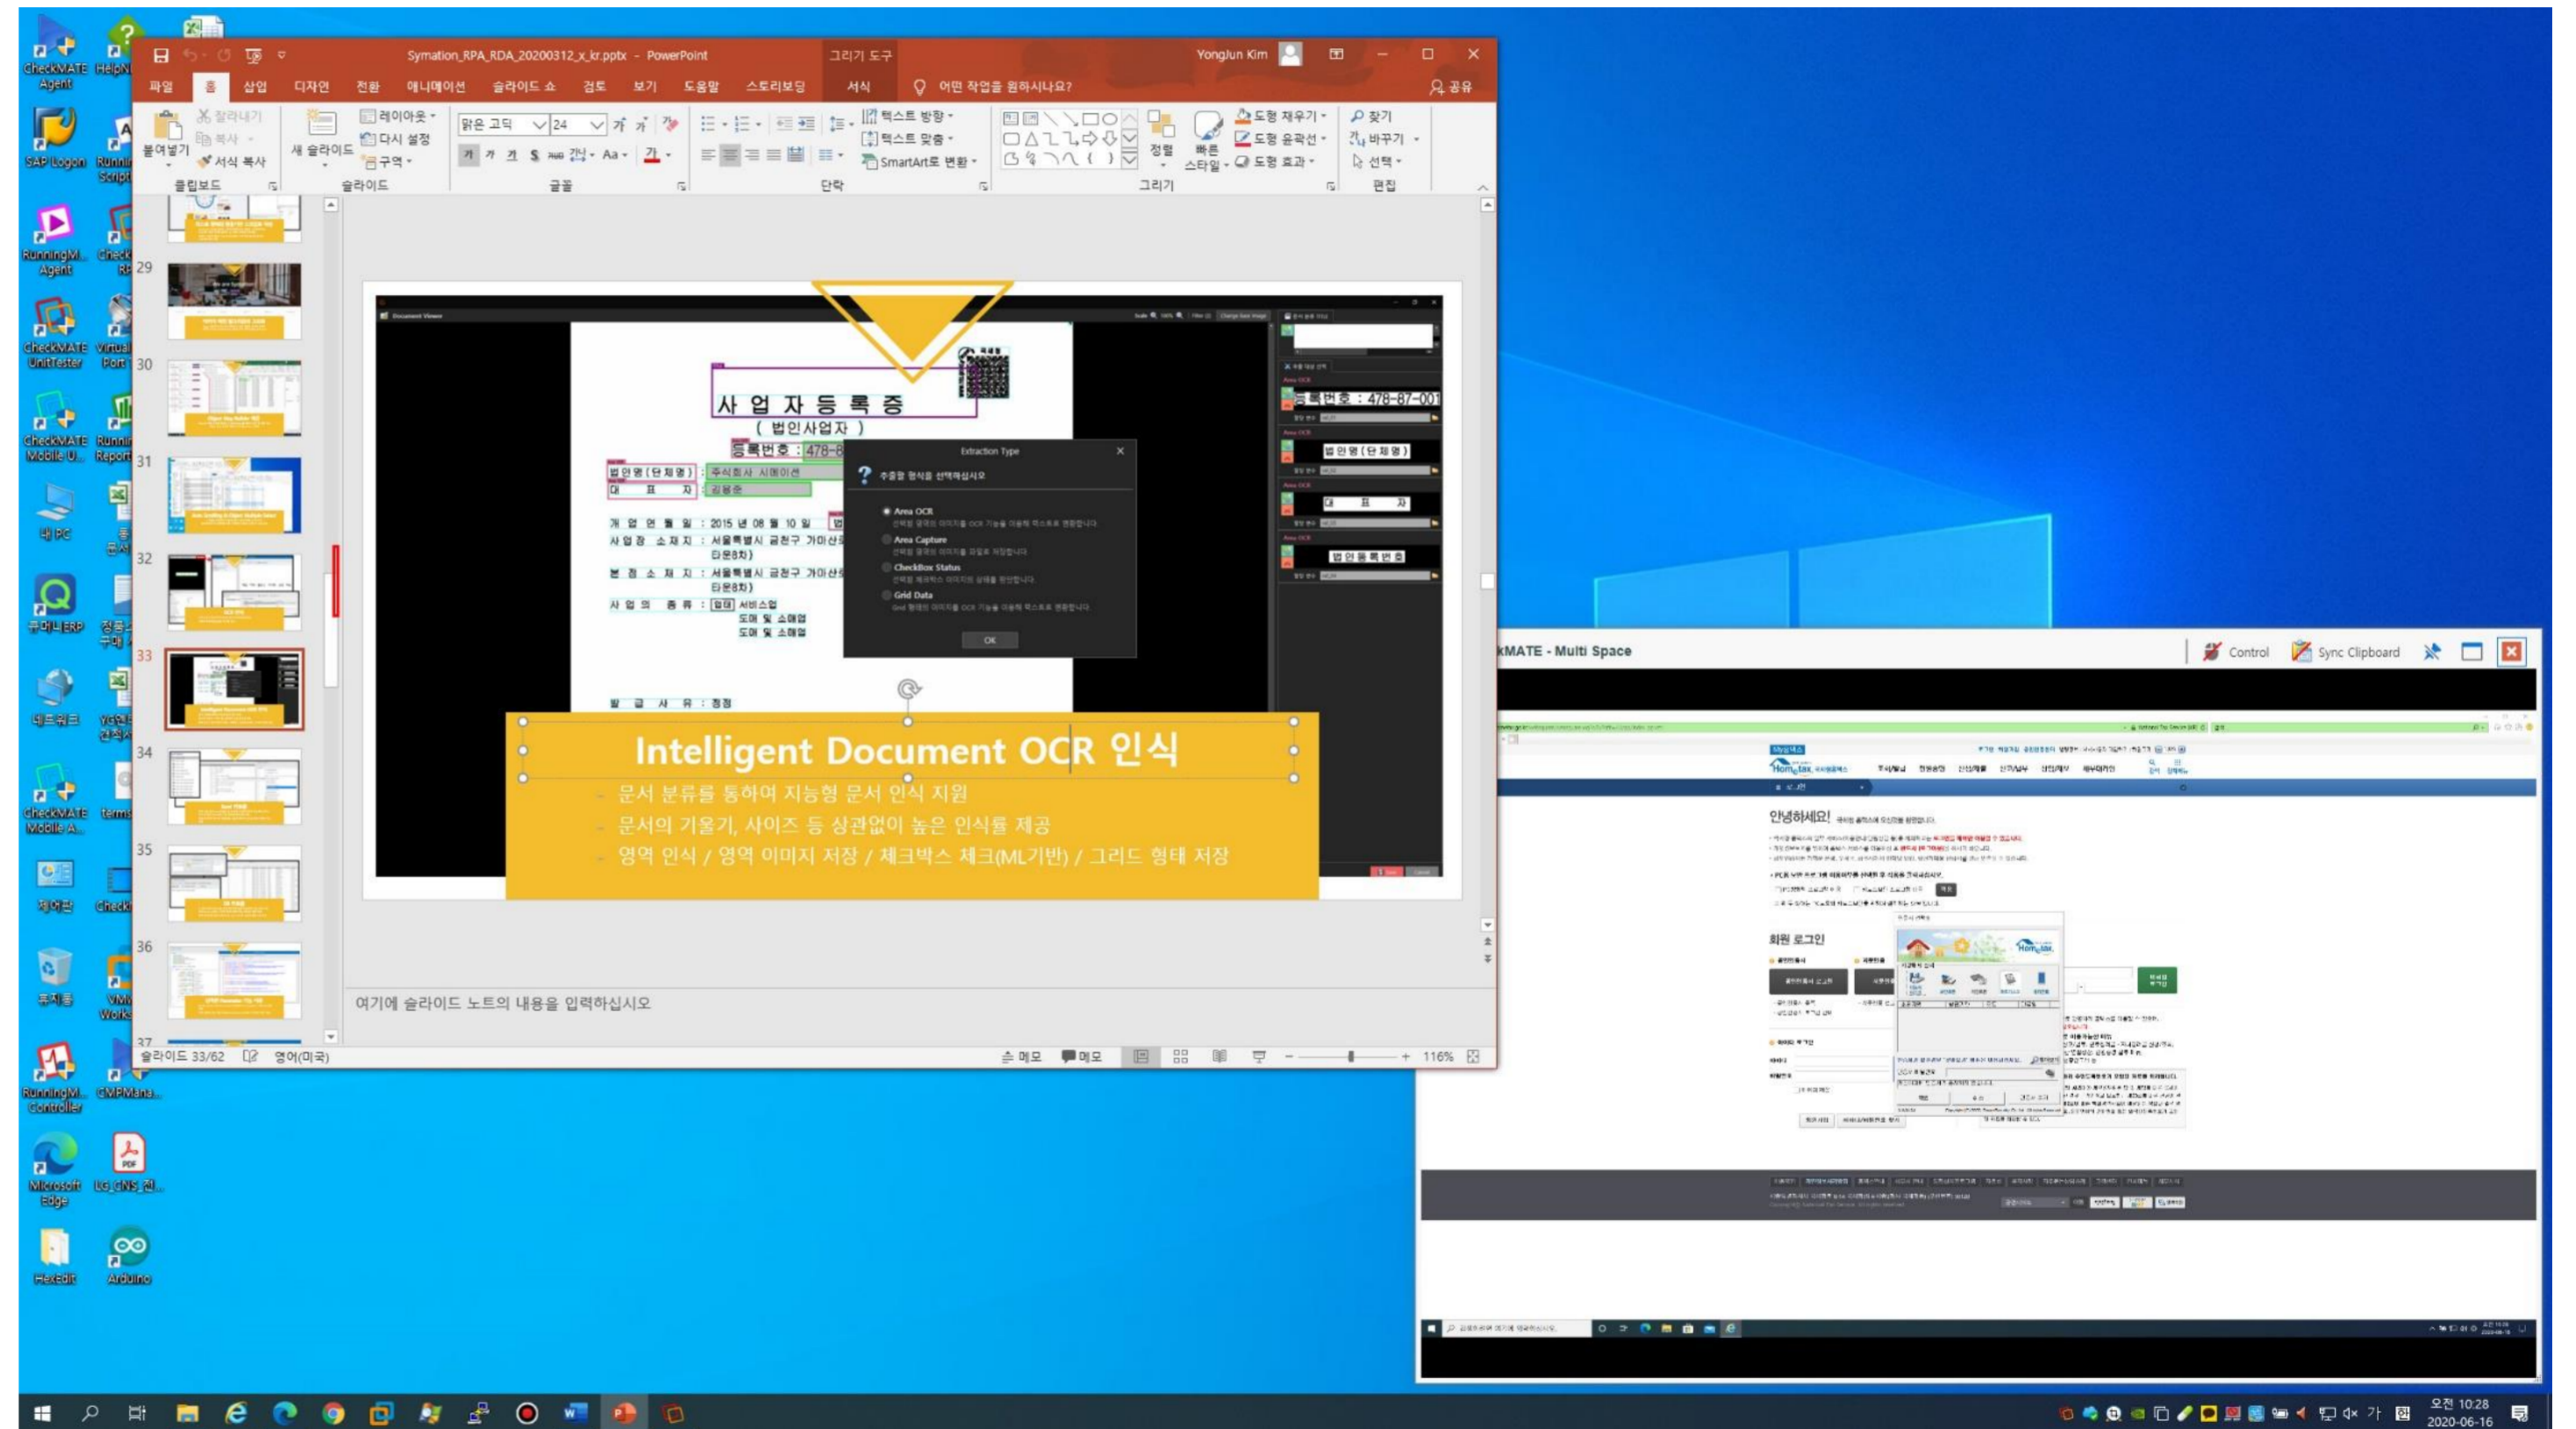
CheckMATE Agent
HelpN
SAP Logon
Runni Script
RunningM... Agent
Check R
CheckMATE UnitTester
Virtual Port
CheckMATE Mobile U...
Runni Report
내 PC
큐머니ERP
네트워크
CheckMATE Mobile A...
terms
제어판
check
휴지통
VMW Works
RunningM... Controller
GMPMana...
Microsoft Edge
LG_CNS_전...
HexEdit
Arduino

Symation_RPA_RDA_20200312_x_kr.pptx - PowerPoint
그리기 도구
YongJun Kim
파일 홈 삽입 디자인 전환 애니메이션 슬라이드 쇼 검토 보기 도움말 스토리보딩 서식
어떤 작업을 원하시나요?
공유
붙여넣기
잘라내기
복사
서식 복사
클립보드
새 슬라이드
레이아웃
다시 설정
구역
슬라이드
맑은 고딕
24
글꼴
단락
텍스트 방향
텍스트 맞춤
SmartArt로 변환
정렬
빠른 스타일
도형 채우기
도형 윤곽선
도형 효과
그리기
찾기
바꾸기
선택
편집

29
30
31
32
33
34
35
36
37

Document Viewer
사 업 자 등 록 증
( 법인사업자 )
등록번호 : 478-8
법인명(단체명) : 주식회사 시메이션
대 표 자 : 김용준
개 업 연 월 일 : 2015 년 08 월 10 일
사 업 장 소 재 지 : 서울특별시 금천구 가마산로
본 점 소 재 지 : 서울특별시 금천구 가마산로
사 업 의 종 류 : 업태 서비스업
도매 및 소매업
도매 및 소매업
발 급 사 유 : 정정

Extraction Type
추출할 형식을 선택하십시오
Area OCR
Area Capture
CheckBox Status
Grid Data
OK

등록번호 : 478-87-001
법인명(단체명)
대 표 자
법인등록번호

Intelligent Document OCR 인식
- 문서 분류를 통하여 지능형 문서 인식 지원
- 문서의 기울기, 사이즈 등 상관없이 높은 인식률 제공
- 영역 인식 / 영역 이미지 저장 / 체크박스 체크(ML기반) / 그리드 형태 저장

여기에 슬라이드 노트의 내용을 입력하십시오
슬라이드 33/62
영어(미국)
슬 메모
메모
116%

kMATE - Multi Space
Control
Sync Clipboard
안녕하세요!
회원 로그인

오전 10:28
2020-06-16